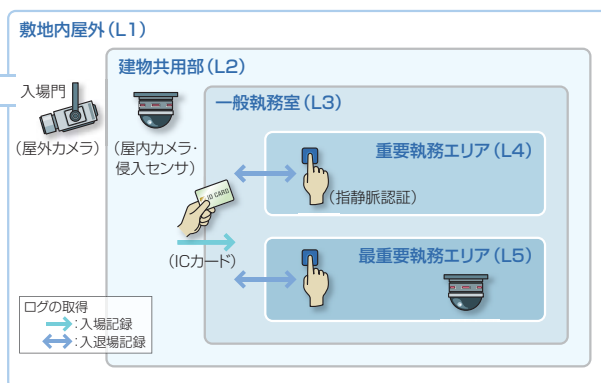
敷地内屋外(L1)

建物共用部(L2)

入場門

(屋外カメラ)

(屋内カメラ・侵入センサ)

一般執務室(L3)

重要執務エリア(L4)

(指静脈認証)

ID CARD

(ICカード)

最重要執務エリア(L5)

ログの取得
:入場記録
:入退場記録